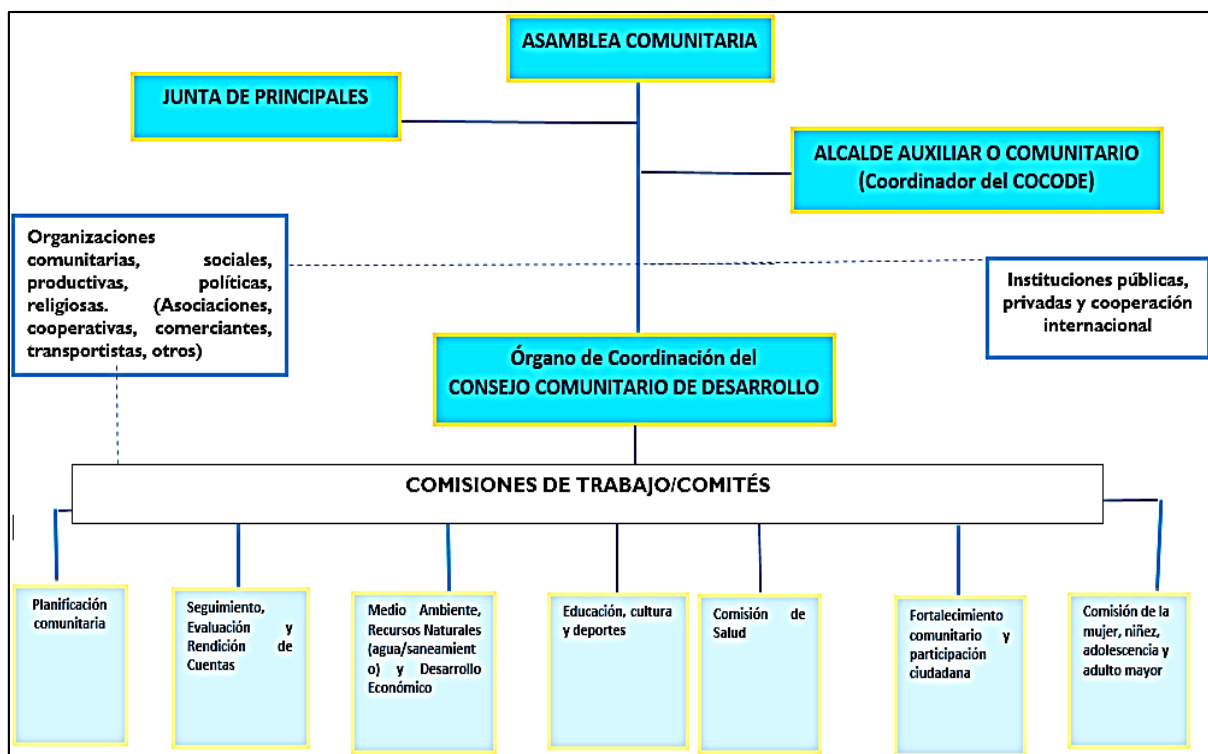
ASAMBLEA COMUNITARIA

JUNTA DE PRINCIPALES

ALCALDE AUXILIAR O COMUNITARIO (Coordinador del COCODE)

Organizaciones comunitarias, sociales, productivas, políticas, religiosas. (Asociaciones, cooperativas, comerciantes, transportistas, otros)

Instituciones públicas, privadas y cooperación internacional

Órgano de Coordinación del CONSEJO COMUNITARIO DE DESARROLLO

COMISIONES DE TRABAJO/COMITÉS

Planificación comunitaria

Seguimiento, Evaluación y Rendición de Cuentas

Medio Ambiente, Recursos Naturales (agua/saneamiento) y Desarrollo Económico

Educación, cultura y deportes

Comisión de Salud

Fortalecimiento comunitario y participación ciudadana

Comisión de la mujer, niñez, adolescencia y adulto mayor